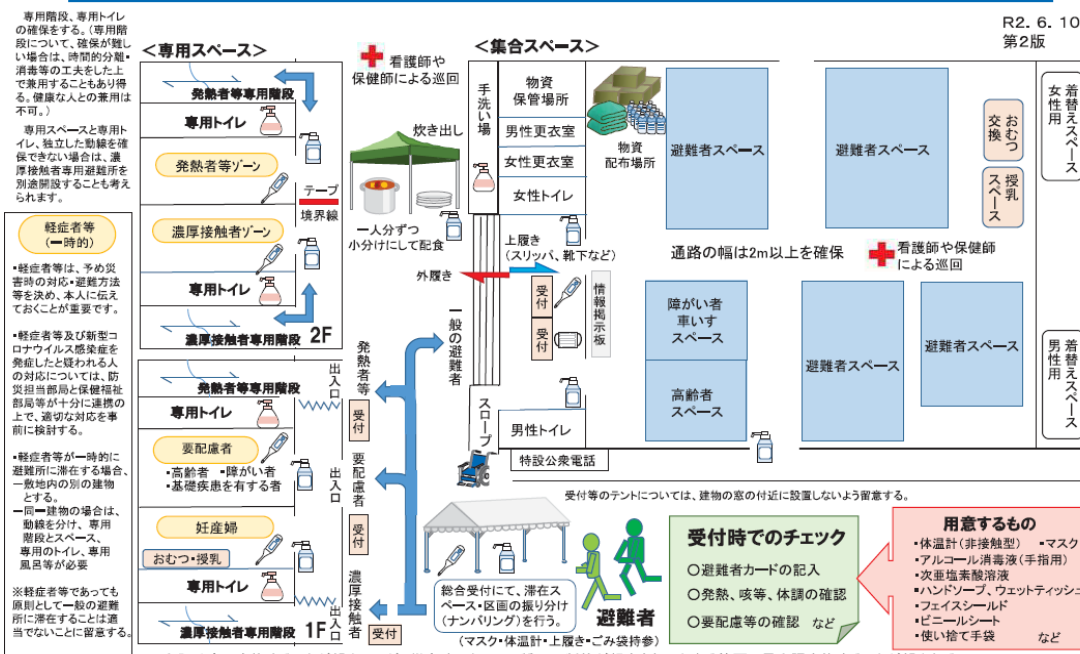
専用階段、専用トイレの確保をする。（専用階段について、確保が難しい場合は、時間的分離・消毒等の工夫をした上で兼用することもあり得る。健康な人との兼用は不可。）

専用スペースと専用トイレ、独立した動線を確保できない場合は、濃厚接触者専用避難所を別途開設することも考えられます。

＜専用スペース＞

看護師や保健師による巡回

R2. 6. 10
第2版

＜集合スペース＞

発熱者等専用階段
専用トイレ
発熱者等ゾーン
テープ
境界線
濃厚接触者ゾーン
専用トイレ
濃厚接触者専用階段
2F

炊き出し
一人分ずつ小分けにして配食

手洗い場
物資保管場所
男性更衣室
女性更衣室
女性トイレ
物資配布場所
避難者スペース
避難者スペース
おむつ交換
授乳スペース
女性用着替えスペース

上履き（スリッパ、靴下など）
外履き
通路の幅は2m以上を確保
看護師や保健師による巡回

軽症者等（一時的）

▪軽症者等は、予め災害時の対応・避難方法等を決め、本人に伝えておくことが重要です。

▪軽症者等及び新型コロナウイルス感染症を発症したと疑われる人の対応については、防災担当部局と保健福祉部局等が十分に連携の上で、適切な対応を事前に検討する。

▪軽症者等が一時的に避難所に滞在する場合、一敷地内の別の建物とする。
▪同一建物の場合は、動線を分け、専用階段とトイレ、専用のトイレ、専用風呂等が必要

※軽症者等であっても原則として一般の避難所に滞在することは適当でないことに留意する。

受付
受付
情報掲示板
障がい者車いすスペース
高齢者スペース
避難者スペース
避難者スペース
男性用着替えスペース

一般の避難者
発熱者等
出入口
受付
発熱者等専用階段
専用トイレ
要配慮者
▪高齢者 ▪障がい者
▪基礎疾患を有する者
要配慮者
出入口
受付
妊産婦
おむつ・授乳
専用トイレ
濃厚接触者専用階段
1F
濃厚接触者
出入口
受付
スロープ
男性トイレ
特設公衆電話

受付等のテントについては、建物の窓の付近に設置しないよう留意する。

総合受付にて、滞在スペース・区画の振り分け（ナンバリング）を行う。
避難者
（マスク・体温計・上履き・ごみ袋持参）

受付時でのチェック
○避難者カードの記入
○発熱、咳等、体調の確認
○要配慮者等の確認 など

用意するもの
▪体温計（非接触型） ▪マスク
▪アルコール消毒液（手指用）
▪次亜塩素酸溶液
▪ハンドソープ、ウェットティッシュ
▪フェイスシールド
▪ビニールシート
▪使い捨て手袋 など